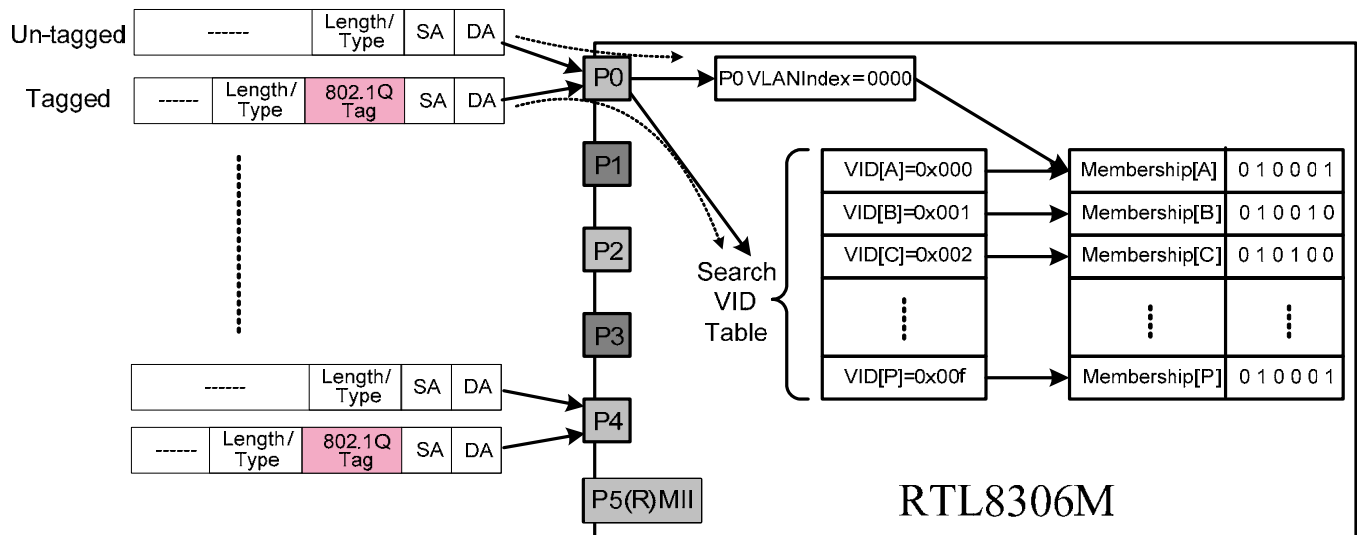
Un-tagged

| ------ | Length/ Type | SA | DA |
|---|---|---|---|

Tagged

| ------ | Length/ Type | 802.1Q Tag | SA | DA |
|---|---|---|---|---|

| ------ | Length/ Type | SA | DA |
|---|---|---|---|

| ------ | Length/ Type | 802.1Q Tag | SA | DA |
|---|---|---|---|---|

P0
P1
P2
P3
P4
P5(R)MII

P0 VLANIndex=0000

Search VID Table

| VID | Membership | Ports |
|---|---|---|
| VID[A]=0x000 | Membership[A] | 0 1 0 0 0 1 |
| VID[B]=0x001 | Membership[B] | 0 1 0 0 1 0 |
| VID[C]=0x002 | Membership[C] | 0 1 0 1 0 0 |
| ⋮ | ⋮ | ⋮ |
| VID[P]=0x00f | Membership[P] | 0 1 0 0 0 1 |

RTL8306M